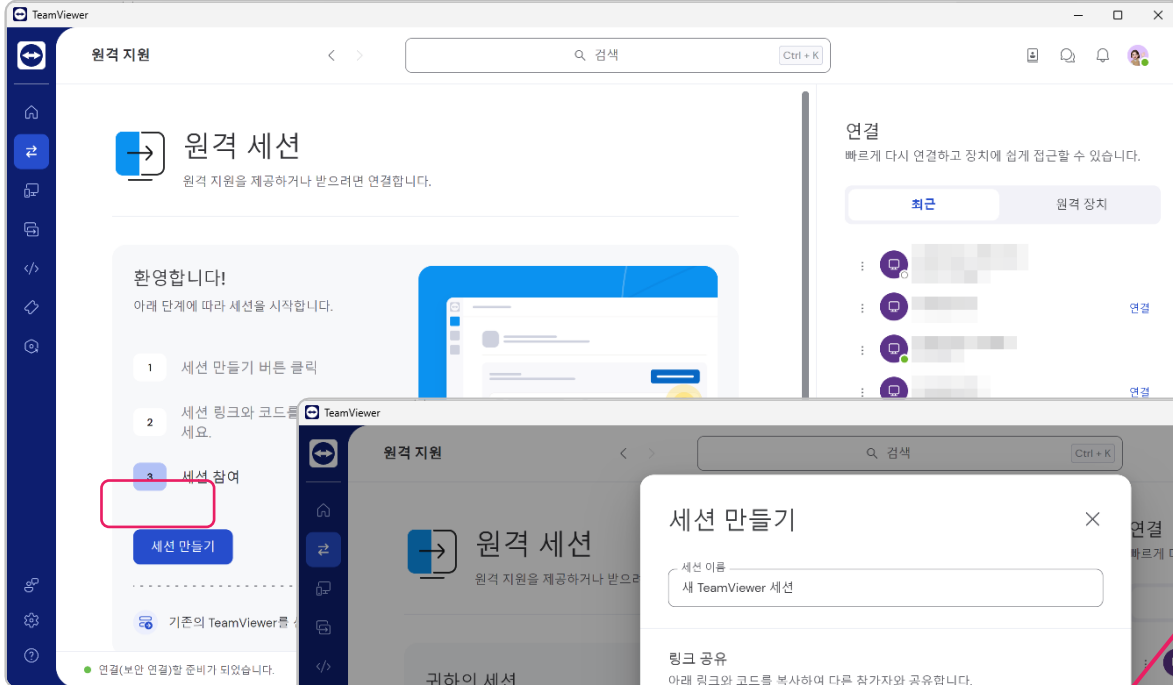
TeamViewer

원격 지원

검색 Ctrl + K

원격 세션
원격 지원을 제공하거나 받으려면 연결합니다.

환영합니다!
아래 단계에 따라 세션을 시작합니다.

1 세션 만들기 버튼 클릭

2 세션 링크와 코드를 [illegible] 세요.

3 세션 참여

세션 만들기

기존의 TeamViewer를 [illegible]

연결(보안 연결)할 준비가 되었습니다.

연결
빠르게 다시 연결하고 장치에 쉽게 접근할 수 있습니다.

최근 원격 장치

연결

연결

TeamViewer

원격 지원

검색 Ctrl + K

원격 세션
원격 지원을 제공하거나 받으려 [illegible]

연결
빠르게 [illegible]

귀하의 세션

세션 만들기

세션 이름
새 TeamViewer 세션

링크 공유
아래 링크와 코드를 복사하여 다른 참가자와 공유합니다.